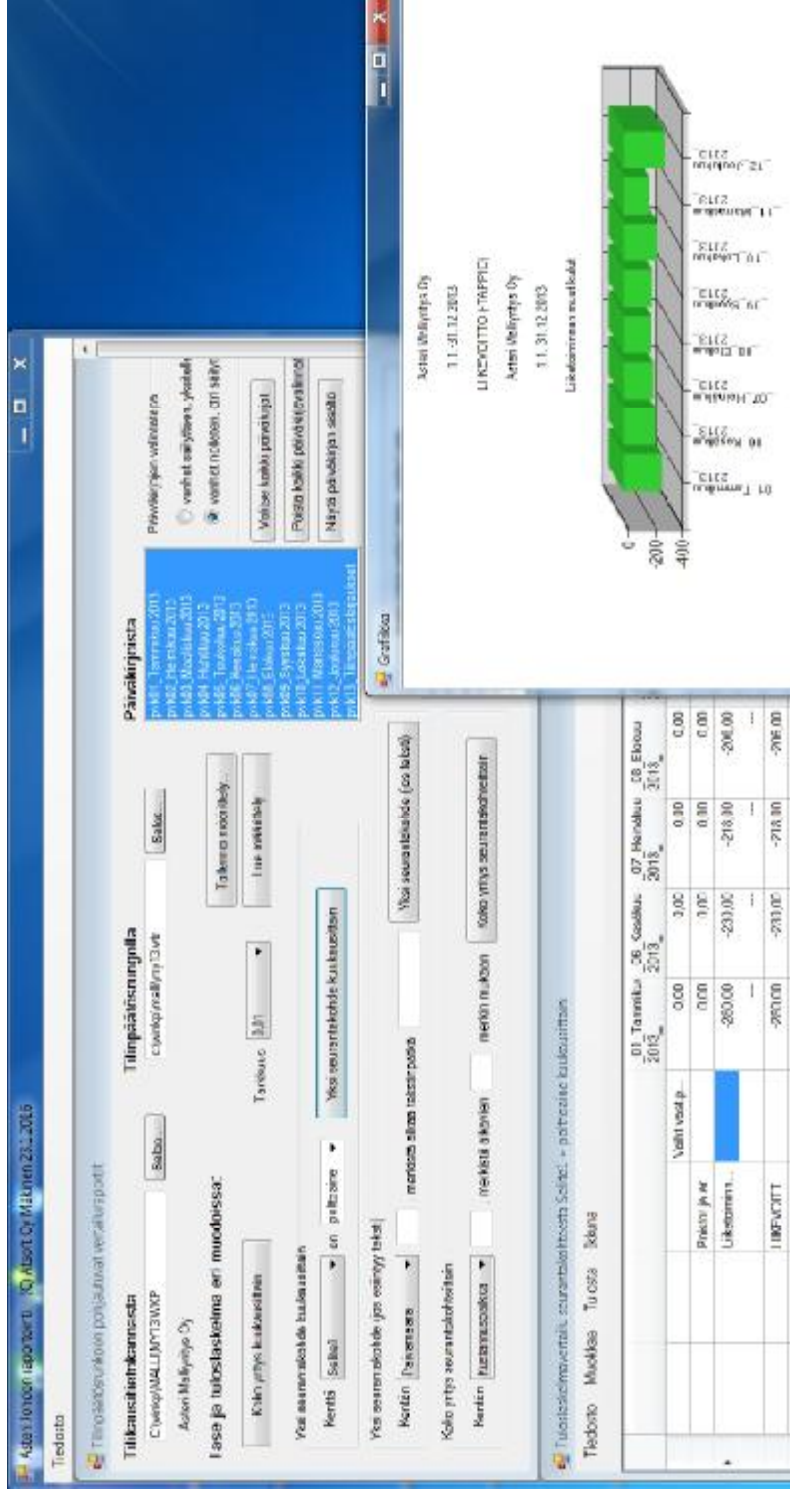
Asteri tonnon raportointi (c) Atsoft Oy Mäkinen 28.1.2016

Tiedosto

Tilinpäätösrungon pohjautuvat vertailuportit

Tilikausiaineistosta

C:\yritys\MALLIYR13\VXP

Asteri Malliyritys Oy

Selaa...

Tilinpäätösrungolla

c:\yritys\malliyr13\vtr

Selaa...

Tase ja tuloslaskelma eri muodossa

Koko yritys kuukausittain

Tarkkuus 0,01

Tulkinnassa muuttujat...

Tase muodossa

Yksi seurantakohde kuukausittain

Kentän Selite ▼ on pelkkä ▼

Yksi seurantakohde kuukausittain

Yksi seurantakohde (jos esiintyy teksti)

Kentän Pankkiviesti ▼ merkistä alkaen tekstirpalsa

Yksi seurantakohde (jos teksti)

Koko yritys seurantakohteittain

Kentän Kustannuspaikka ▼ merkistä alkaen merkin mukaan

Koko yritys seurantakohteittain

Päiväkirjoista

pvk01_Tammikuu2013
pvk02_Helmikuu2013
pvk03_Maaliskuu2013
pvk04_Huhtikuu2013
pvk05_Toukokuu2013
pvk06_Kesäkuu2013
pvk07_Heinäkuu2013
pvk08_Elokuu2013
pvk09_Syyskuu2013
pvk10_Lokakuu2013
pvk11_Marraskuu2013
pvk12_Joulukuu2013
pvk13_Tilinpäätösvientit

Päiväkirjojen valintatapa

vanhat säilyvät, yksitellen
vanhat nollataan, ctrl säilyttää

Valitse kaikki päiväkirjat

Poista kaikki päiväkirjavalinnat

Näytä päiväkirjan sisältö

Tuloslaskelmavertailu seurantakohteista Selite = pelkkä kuukausittain

Tiedosto Muokkaa Tulosta Sulje

| | | | _01_Tammikuu 2013_ | _06_Kesäkuu 2013_ | _07_Heinäkuu 2013_ | _08_Elokuu 2013_ |
|---|---|---|---|---|---|---|
| | | Valitut vasd.p... | 0,00 | 0,00 | 0,00 | 0,00 |
| | Pankin ja ver | | 0,00 | 0,00 | 0,00 | 0,00 |
| | Liiketoimin... | | -250,00 | -233,00 | -218,00 | -206,00 |
| | | | ... | ... | ... | ... |
| | LIIKEVOITT | | -250,00 | -233,00 | -218,00 | -206,00 |

Grafiikka

Asteri Malliyritys Oy

1.1.-31.12.2013

LIIKEVOITTO (-TAPPIO)

Asteri Malliyritys Oy

1.1.-31.12.2013

Liiketoiminnan muut kulut

0
-200
-400

_01_Tammikuu 2013_
_06_Kesäkuu 2013_
_07_Heinäkuu 2013_
_08_Elokuu 2013_
_09_Syyskuu 2013_
_10_Lokakuu 2013_
_11_Marraskuu 2013_
_12_Joulukuu 2013_